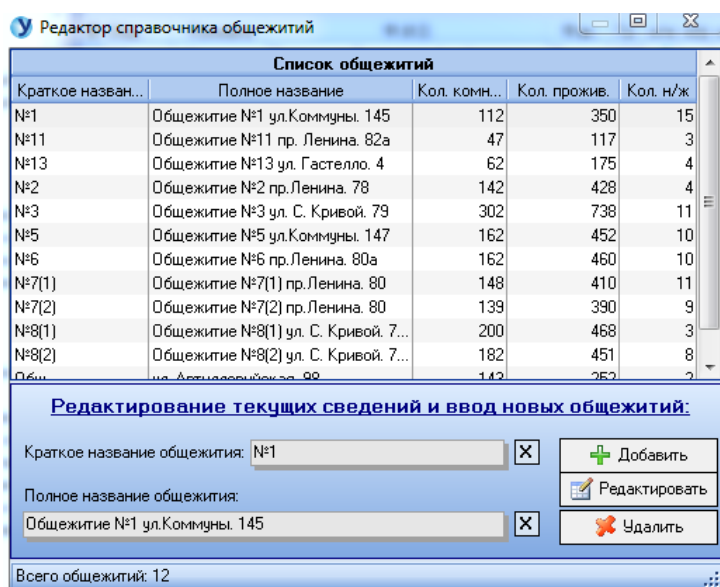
Редактор справочника общежитий

Список общежитий

| Краткое назван... | Полное название | Кол. комн... | Кол. прожив. | Кол. н/ж |
|---|---|---|---|---|
| №1 | Общежитие №1 ул.Коммуны. 145 | 112 | 350 | 15 |
| №11 | Общежитие №11 пр. Ленина. 82а | 47 | 117 | 3 |
| №13 | Общежитие №13 ул. Гастелло. 4 | 62 | 175 | 4 |
| №2 | Общежитие №2 пр.Ленина. 78 | 142 | 428 | 4 |
| №3 | Общежитие №3 ул. С. Кривой. 79 | 302 | 738 | 11 |
| №5 | Общежитие №5 ул.Коммуны. 147 | 162 | 452 | 10 |
| №6 | Общежитие №6 пр.Ленина. 80а | 162 | 460 | 10 |
| №7(1) | Общежитие №7(1) пр.Ленина. 80 | 148 | 410 | 11 |
| №7(2) | Общежитие №7(2) пр.Ленина. 80 | 139 | 390 | 9 |
| №8(1) | Общежитие №8(1) ул. С. Кривой. 7... | 200 | 468 | 3 |
| №8(2) | Общежитие №8(2) ул. С. Кривой. 7... | 182 | 451 | 8 |
| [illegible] | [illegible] | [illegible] | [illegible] | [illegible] |

Редактирование текущих сведений и ввод новых общежитий:

Краткое название общежития: №1

Полное название общежития:

Общежитие №1 ул.Коммуны. 145

Добавить

Редактировать

Удалить

Всего общежитий: 12